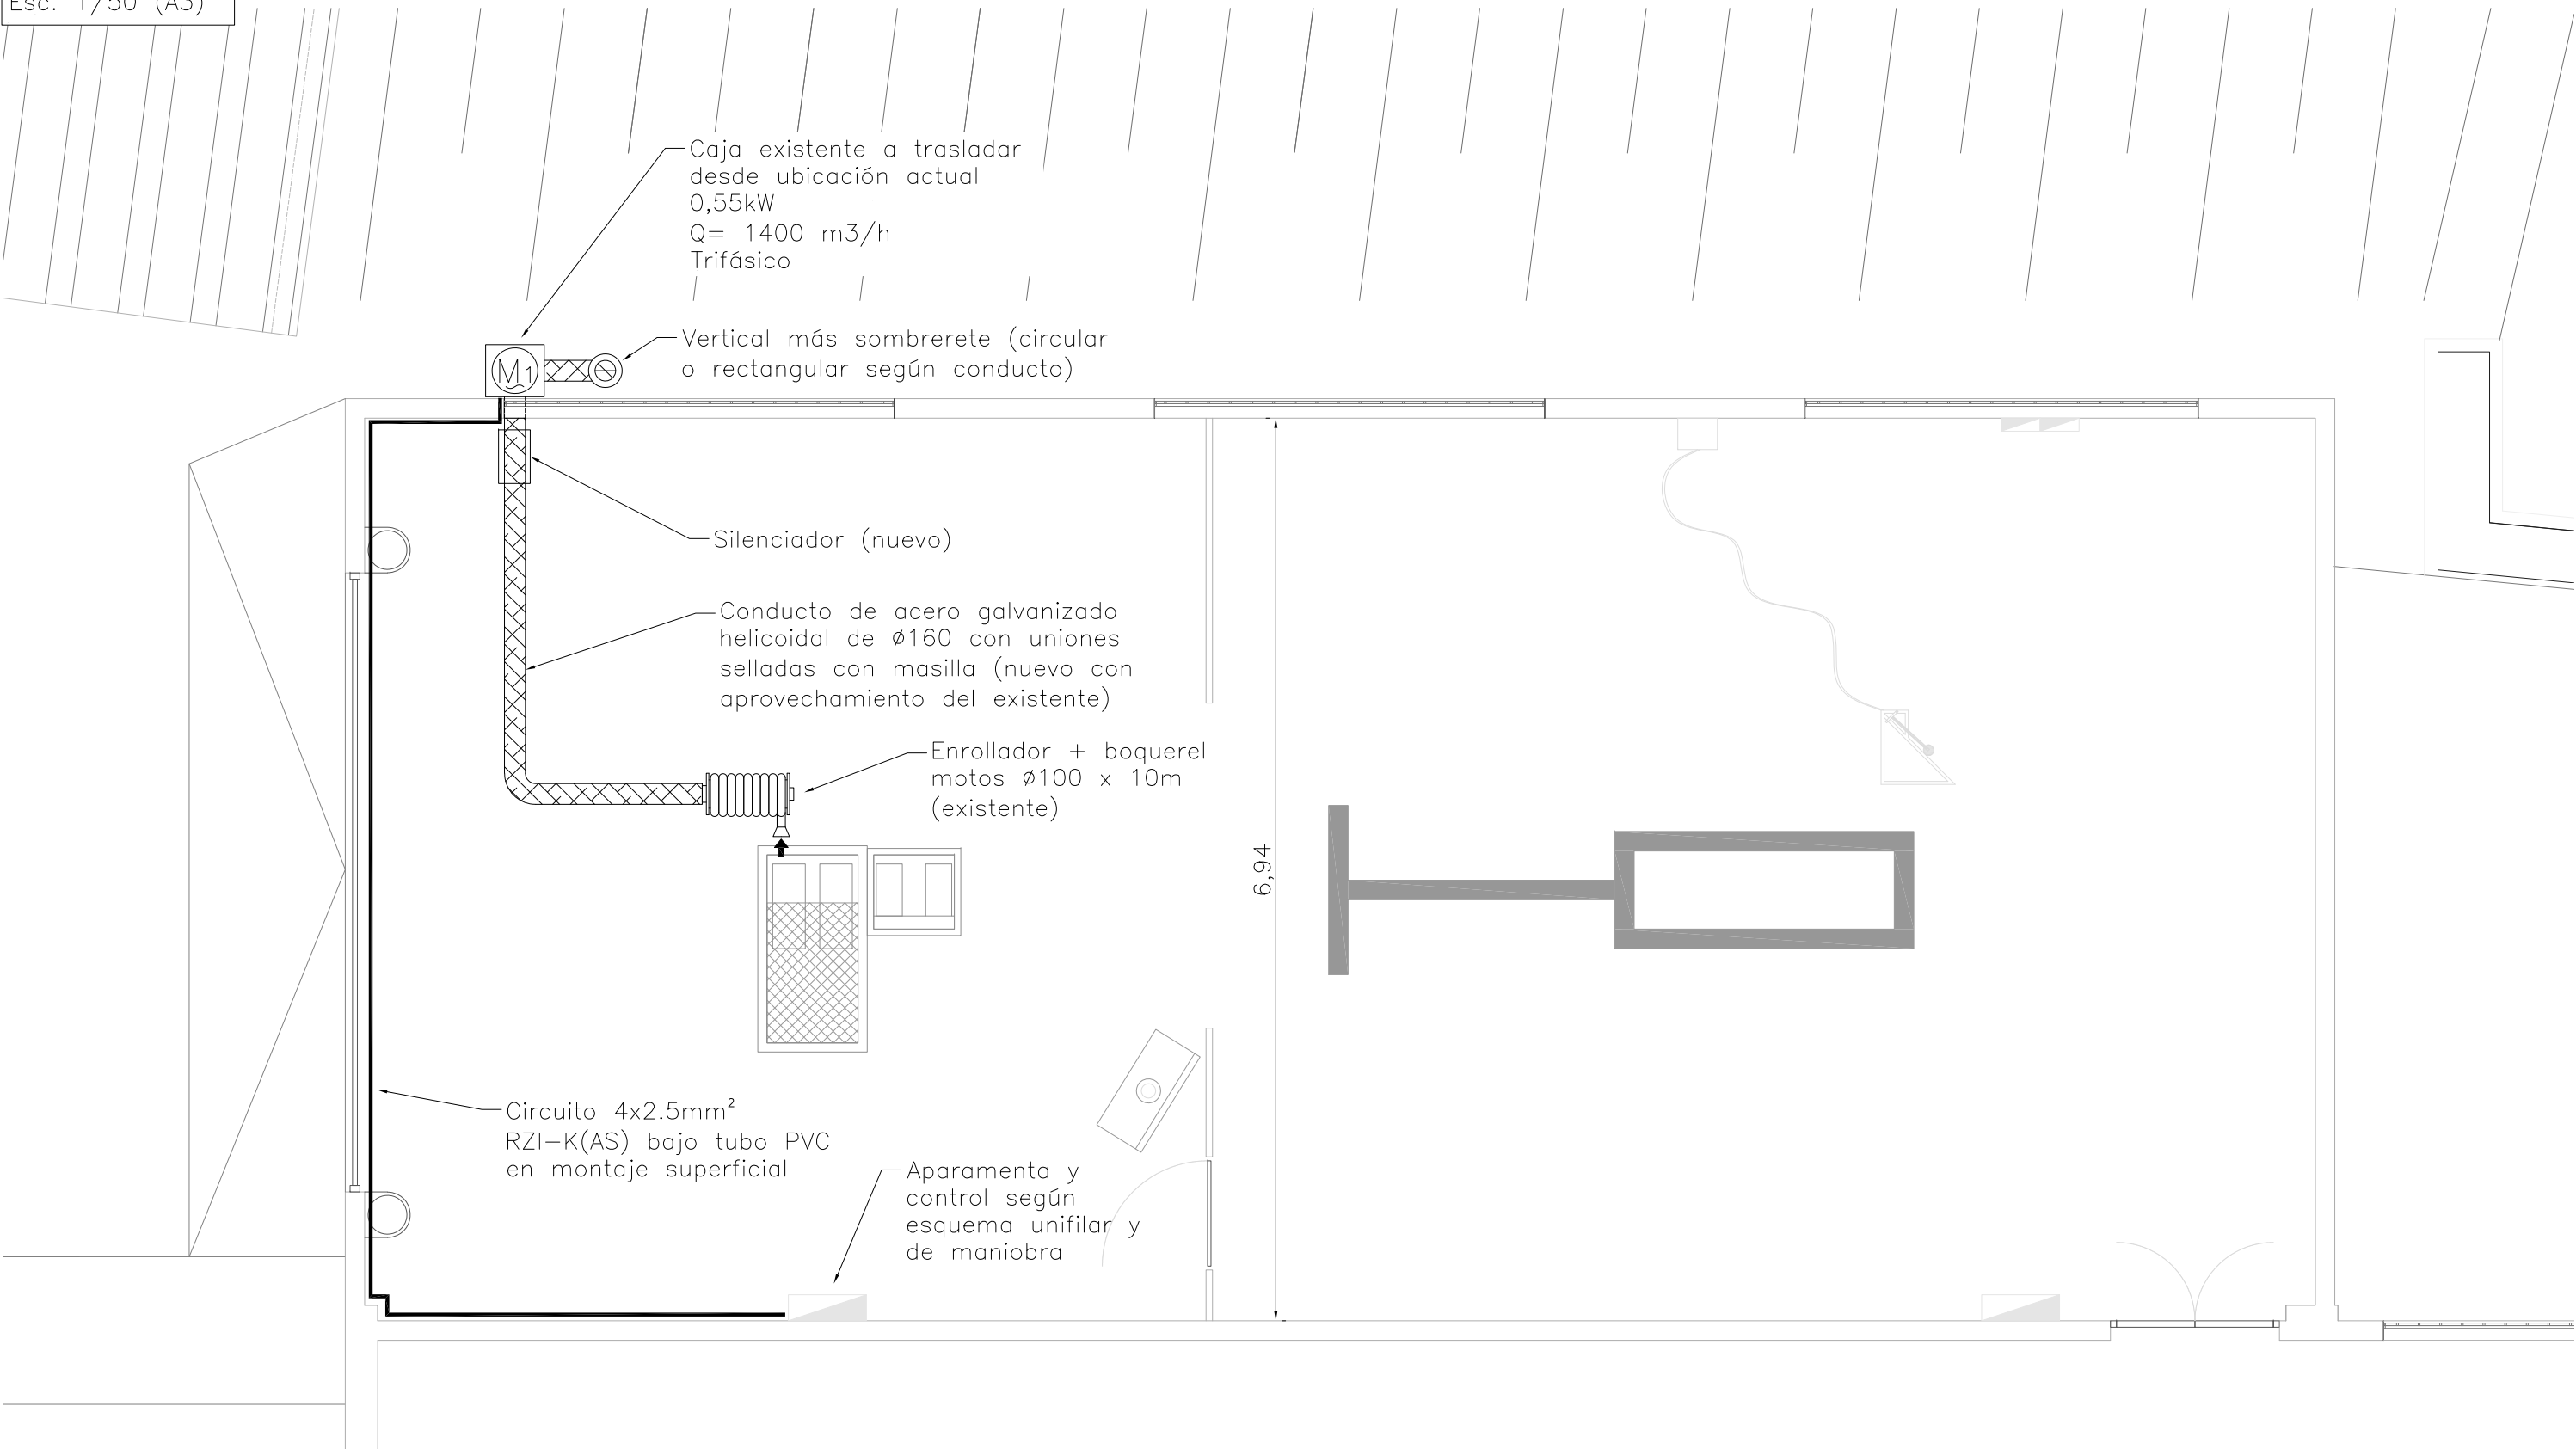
Esc. 1/50 (AS)

Caja existente a trasladar desde ubicación actual
0,55kW
Q= 1400 m3/h
Trifásico

M1

Vertical más sombrerete (circular o rectangular según conducto)

Silenciador (nuevo)

Conducto de acero galvanizado helicoidal de ø160 con uniones selladas con masilla (nuevo con aprovechamiento del existente)

Enrollador + boquerel motos ø100 x 10m (existente)

6,94

Circuito 4x2.5mm$^2$
RZI-K(AS) bajo tubo PVC en montaje superficial

Aparamenta y control según esquema unifilar y de maniobra